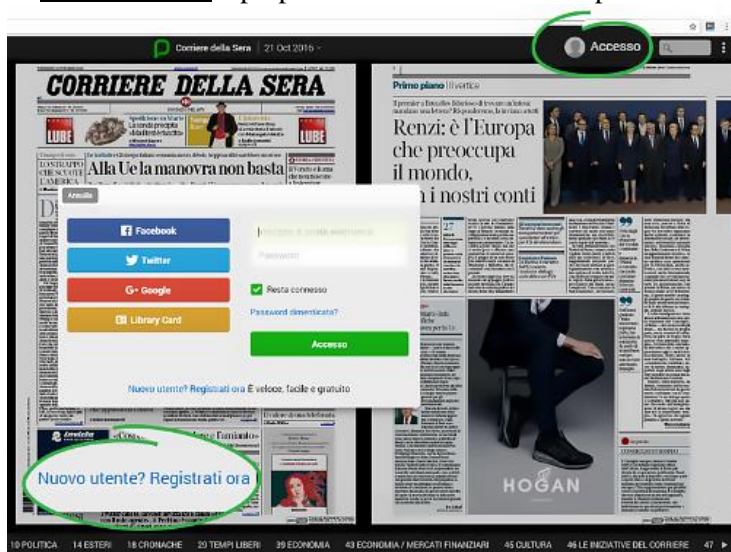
Corriere della Sera | 21 Oct 2016

Accesso

CORRIERE DELLA SERA

LUBE

LUBE

Alla Ue la manovra non basta

Primo piano

Renzi: è l'Europa che preoccupa il mondo, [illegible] i nostri conti

Annulla

Facebook

Twitter

G+ Google

Library Card

Resta connesso

Password dimenticata?

Accesso

Nuovo utente? Registrati ora È veloce, facile e gratuito

Nuovo utente? Registrati ora

HOGAN

10 POLITICA 14 ESTERI 18 CRONACHE 20 TEMPI LIBERI 39 ECONOMIA 43 ECONOMIA / MERCATI FINANZIARI 45 CULTURA 46 LE INIZIATIVE DEL CORRIERE 47